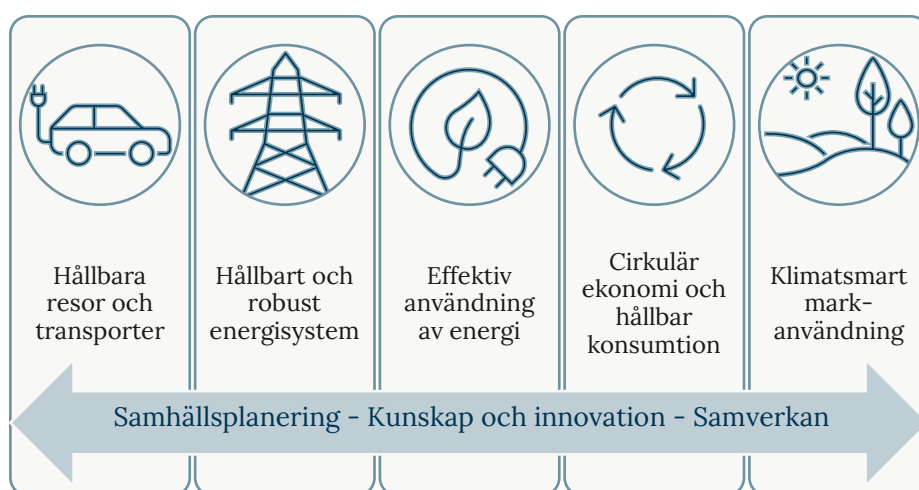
Hållbara resor och transporter

Hållbart och robust energisystem

Effektiv användning av energi

Cirkulär ekonomi och hållbar konsumtion

Klimatsmart mark-användning

Samhällsplanering - Kunskap och innovation - Samverkan